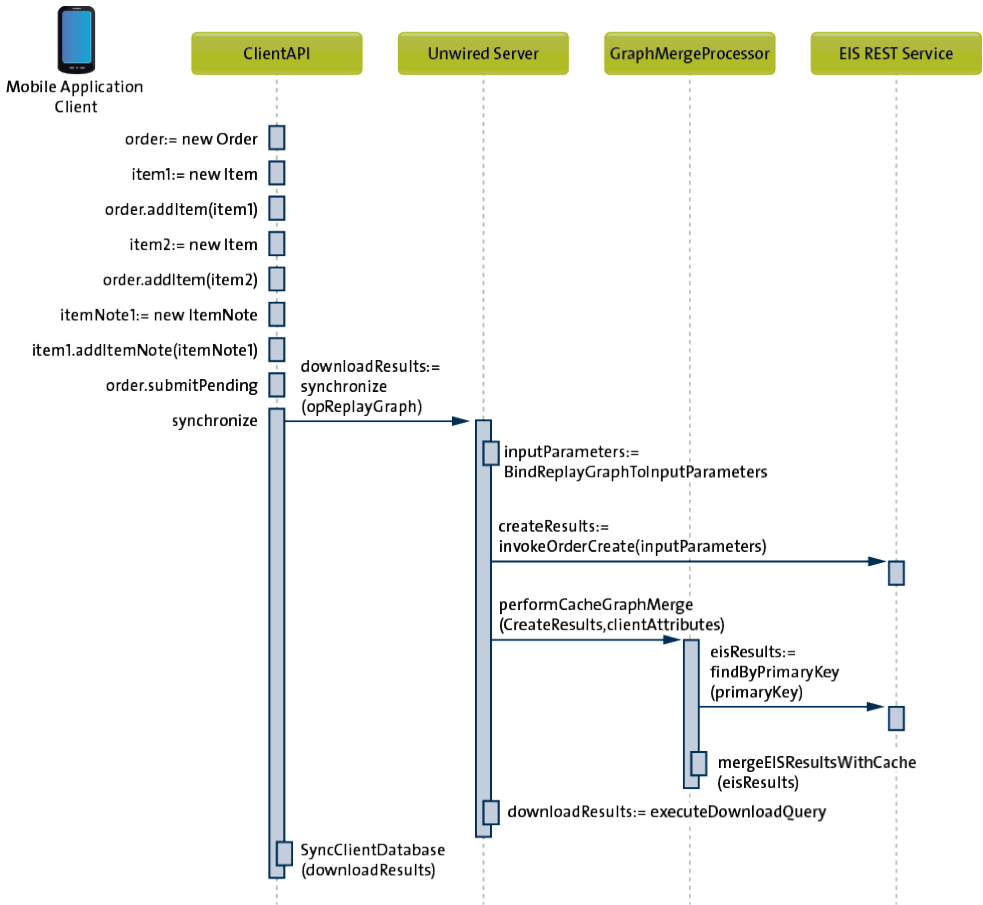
Mobile Application Client

ClientAPI

Unwired Server

GraphMergeProcessor

EIS REST Service

order:= new Order

item1:= new Item

order.addItem(item1)

item2:= new Item

order.addItem(item2)

itemNote1:= new ItemNote

item1.addItemNote(itemNote1)

order.submitPending

synchronize

downloadResults:= synchronize (opReplayGraph)

inputParameters:= BindReplayGraphToInputParameters

createResults:= invokeOrderCreate(inputParameters)

performCacheGraphMerge (CreateResults,clientAttributes)

eisResults:= findByPrimaryKey (primaryKey)

mergeEISResultsWithCache (eisResults)

downloadResults:= executeDownloadQuery

SyncClientDatabase (downloadResults)